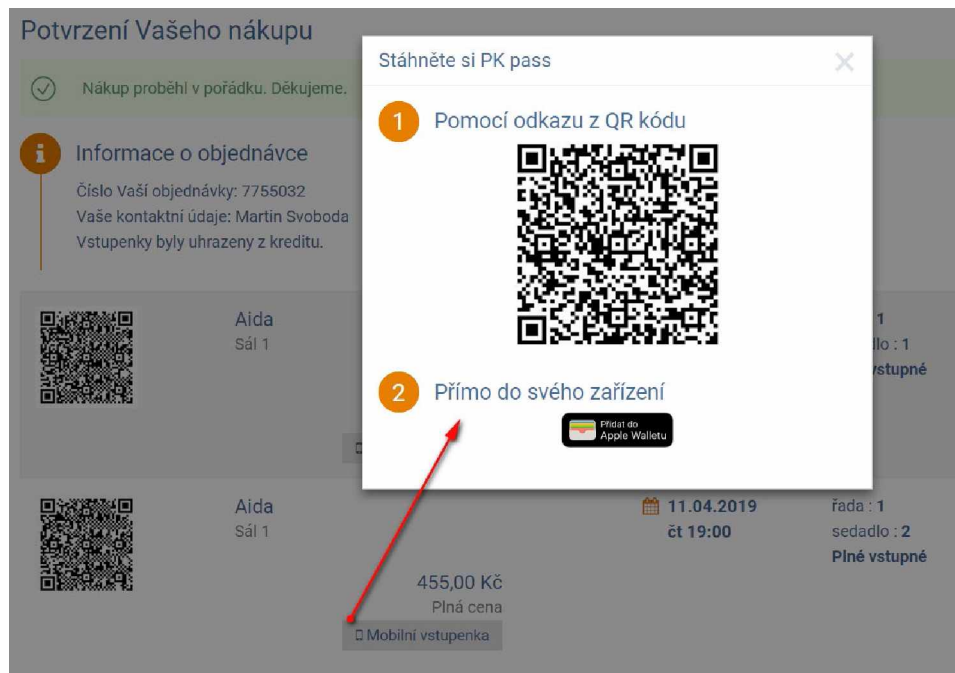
Potvrzení Vašeho nákupu

Nákup proběhl v pořádku. Děkujeme.

Informace o objednávce
Číslo Vaší objednávky: 7755032
Vaše kontaktní údaje: Martin Svoboda
Vstupenky byly uhrazeny z kreditu.

Aida
Sál 1

1
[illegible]dlo : 1
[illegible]vstupné

Aida
Sál 1

11.04.2019
čt 19:00

řada : 1
sedadlo : 2
Plné vstupné

455,00 Kč
Plná cena
Mobilní vstupenka

Stáhněte si PK pass

1 Pomocí odkazu z QR kódu

2 Přímo do svého zařízení

Přidat do Apple Walletu